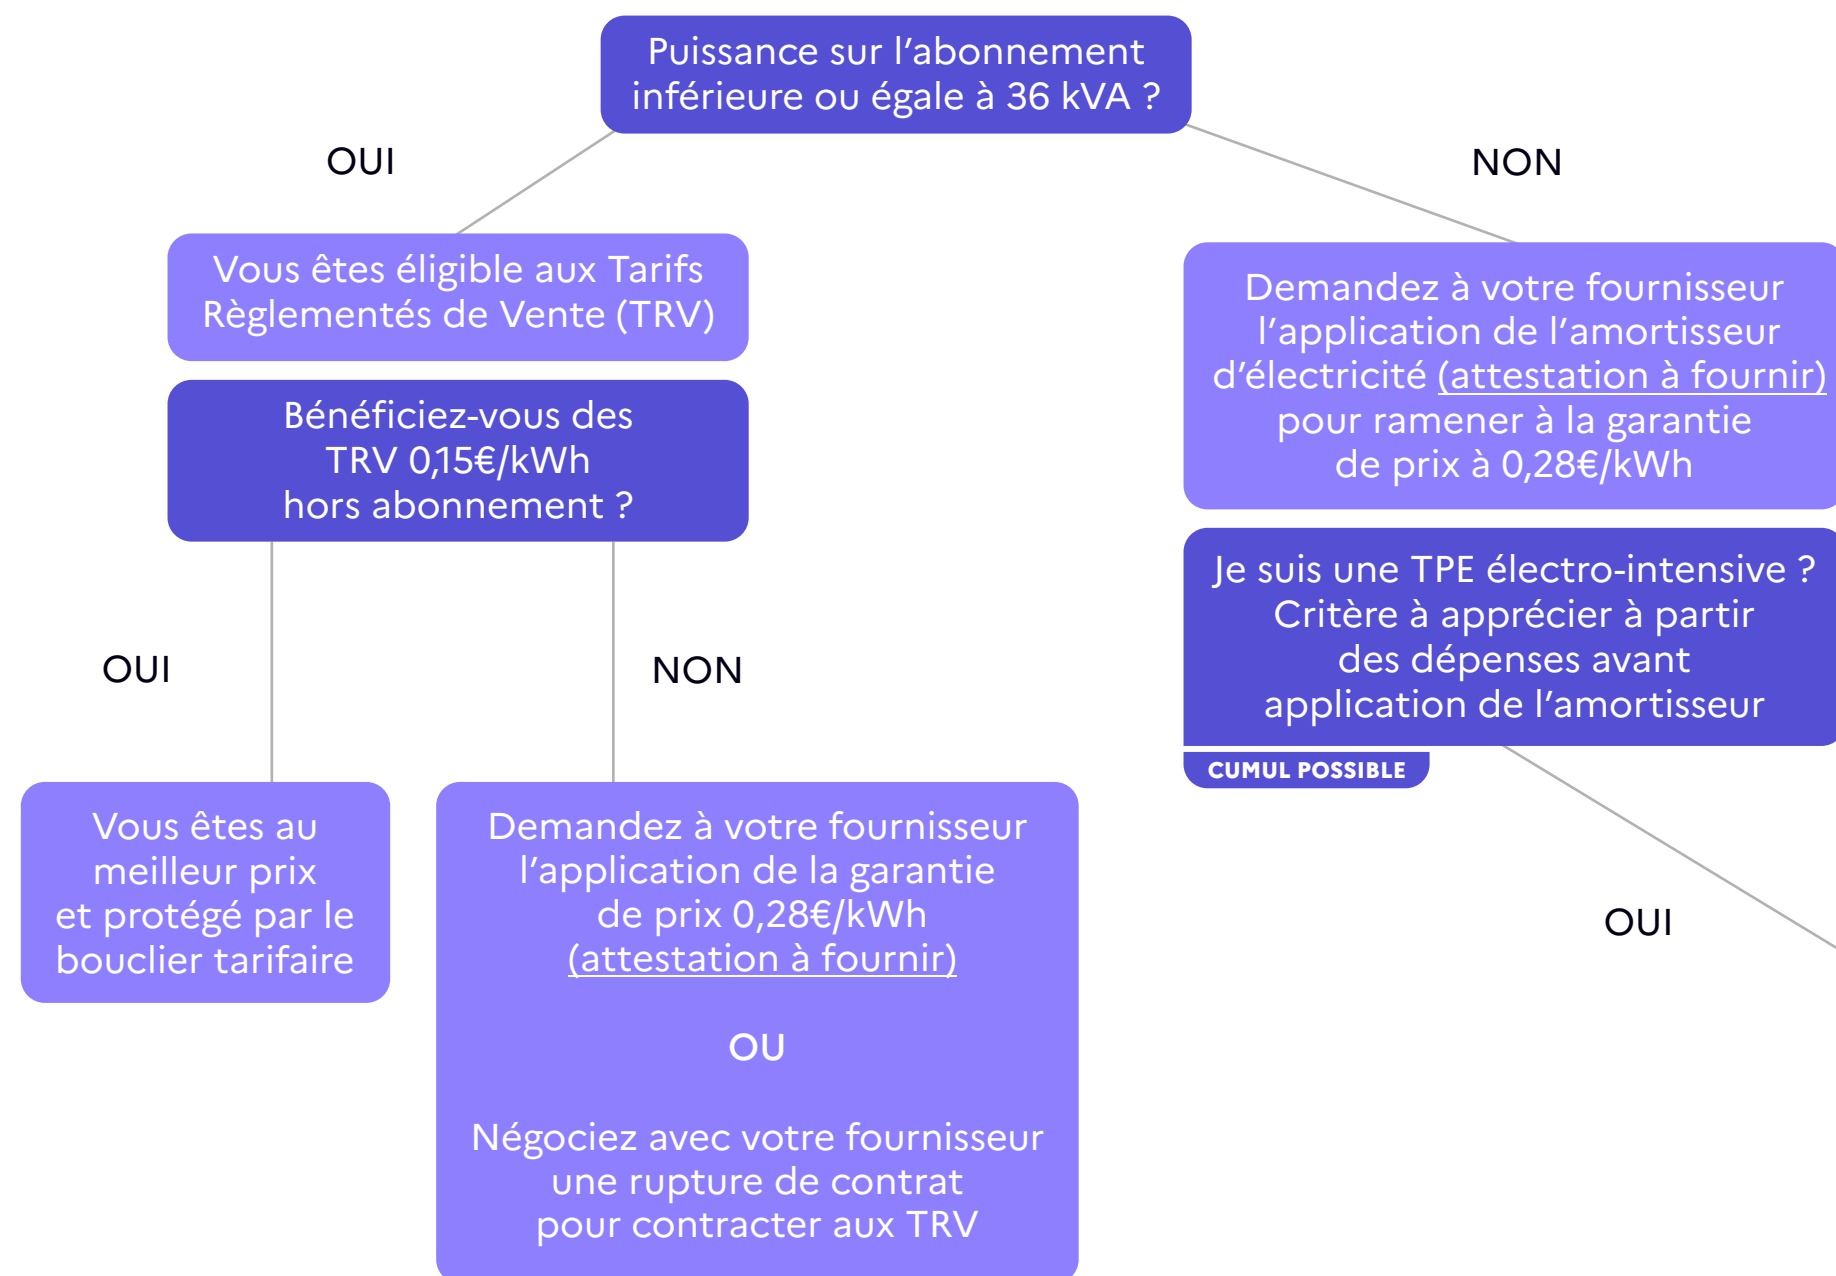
Puissance sur l’abonnement inférieure ou égale à 36 kVA ?

OUI

NON

Vous êtes éligible aux Tarifs Règlementés de Vente (TRV)

Bénéficiez-vous des TRV 0,15€/kWh hors abonnement ?

OUI

NON

Vous êtes au meilleur prix et protégé par le bouclier tarifaire

Demandez à votre fournisseur l’application de la garantie de prix 0,28€/kWh (attestation à fournir)

OU

Négociez avec votre fournisseur une rupture de contrat pour contracter aux TRV

Demandez à votre fournisseur l’application de l’amortisseur d’électricité (attestation à fournir) pour ramener à la garantie de prix à 0,28€/kWh

Je suis une TPE électro-intensive ? Critère à apprécier à partir des dépenses avant application de l’amortisseur

CUMUL POSSIBLE

OUI